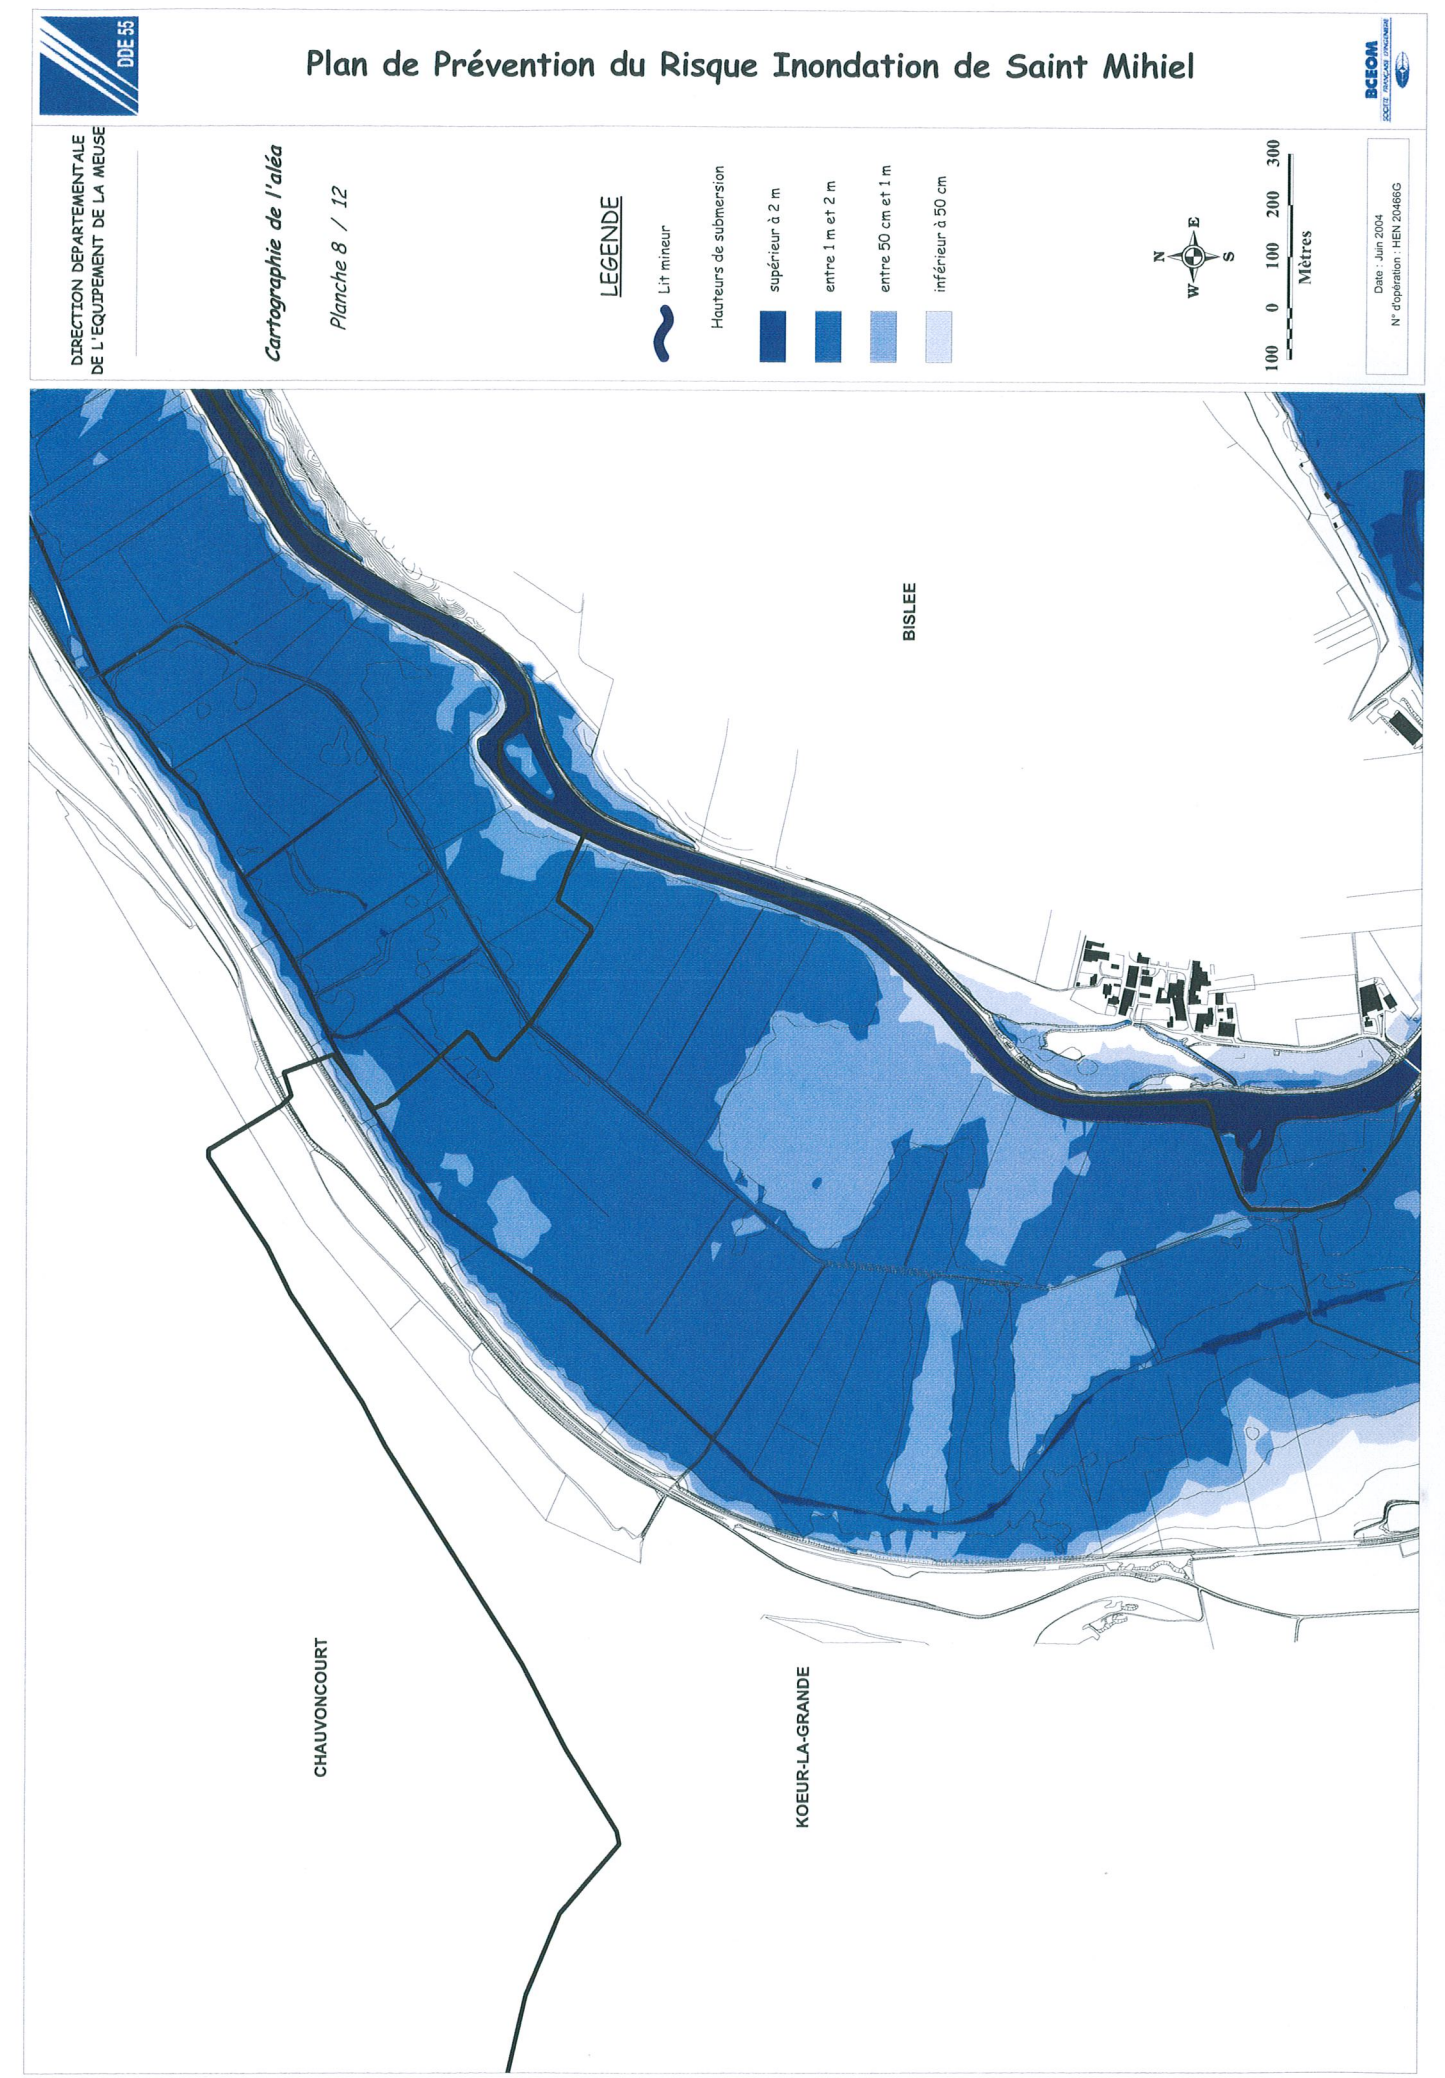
DDE 55

Plan de Prévention du Risque Inondation de Saint Mihiel

BCEOM
SOCIETE FRANÇAISE D'INGENIERIE

DIRECTION DEPARTEMENTALE
DE L'EQUIPEMENT DE LA MEUSE

Cartographie de l'aléa

Planche 8 / 12

LEGENDE

Lit mineur

Hauteurs de submersion

supérieur à 2 m

entre 1 m et 2 m

entre 50 cm et 1 m

inférieur à 50 cm

N
E
W
S

100 0 100 200 300
Mètres

Date : Juin 2004
N° d'opération : HEN 20466G

BISLEE

CHAUVONCOURT

KOEUR-LA-GRANDE